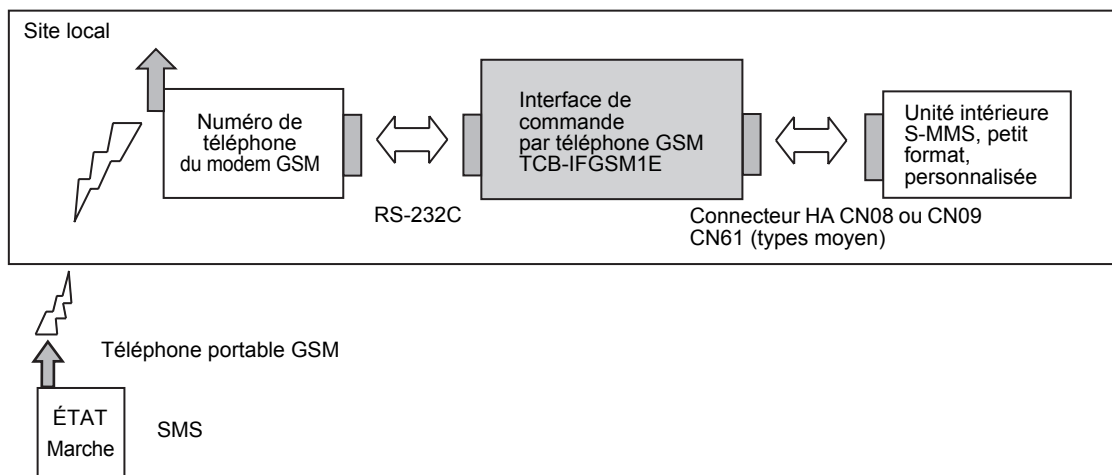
Site local

Numéro de téléphone du modem GSM

Interface de commande par téléphone GSM TCB-IFGSM1E

Unité intérieure S-MMS, petit format, personnalisée

RS-232C

Connecteur HA CN08 ou CN09 CN61 (types moyen)

Téléphone portable GSM

ÉTAT Marche

SMS